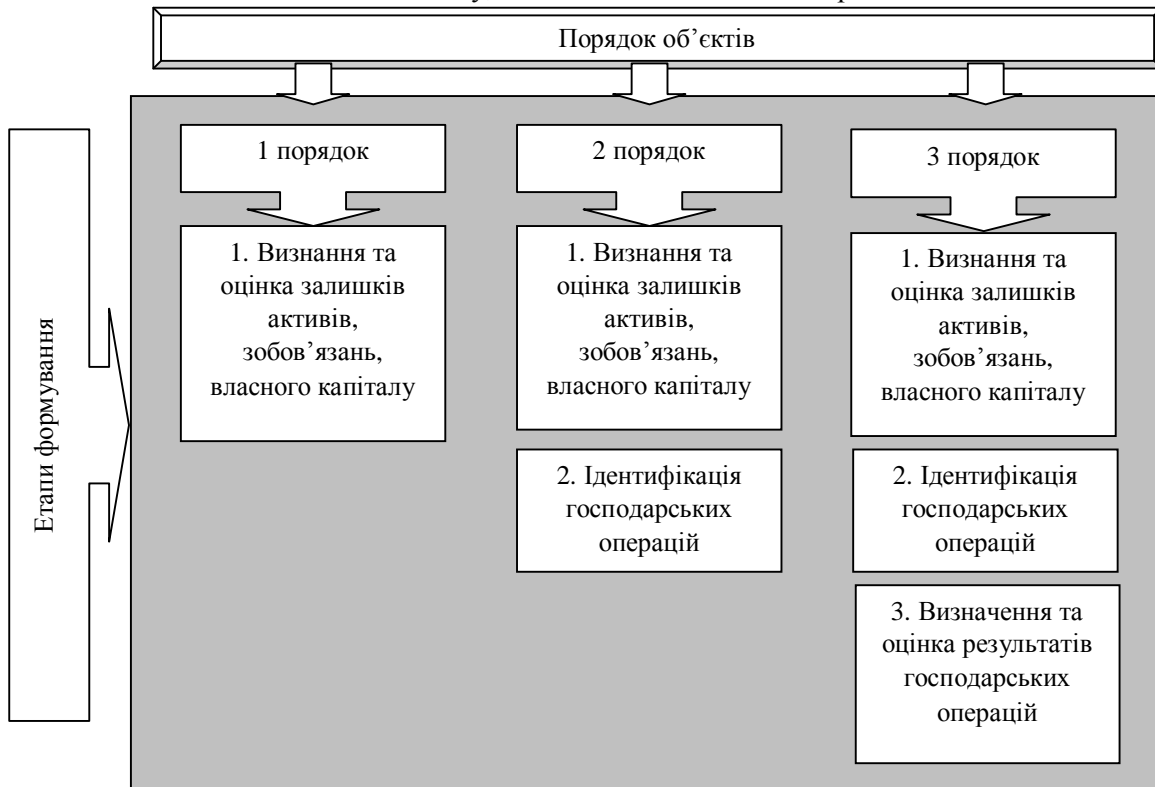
Порядок об'єктів

Етапи формування

1 порядок

1. Визнання та оцінка залишків активів, зобов'язань, власного капіталу

2 порядок

1. Визнання та оцінка залишків активів, зобов'язань, власного капіталу

2. Ідентифікація господарських операцій

3 порядок

1. Визнання та оцінка залишків активів, зобов'язань, власного капіталу

2. Ідентифікація господарських операцій

3. Визначення та оцінка результатів господарських операцій